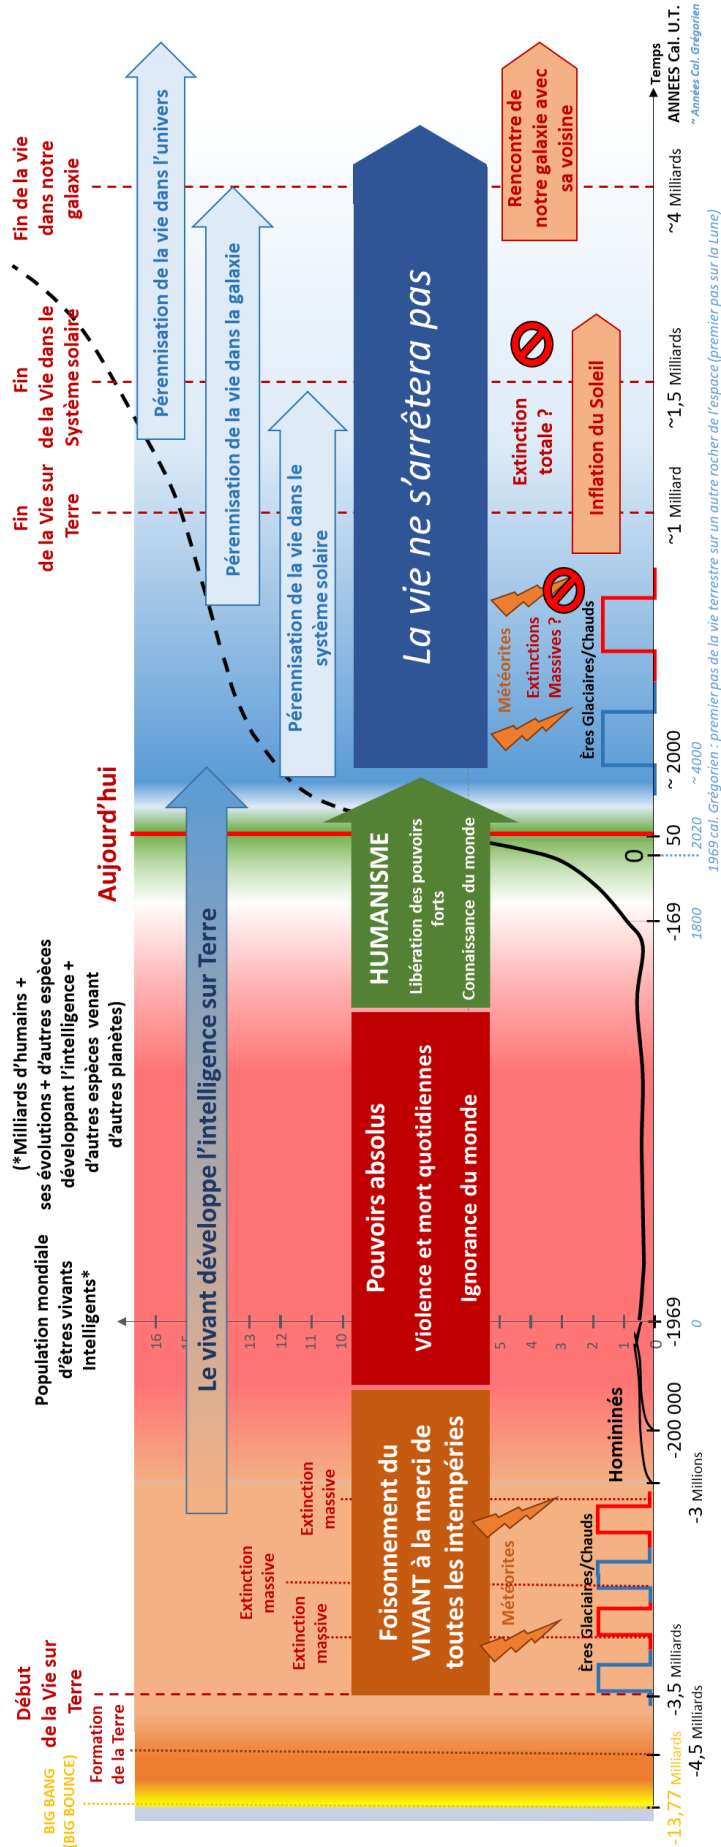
Temps
ANNEES Cal. U.T.
~ Années Cal. Grégorien

Fin de la vie dans notre galaxie

Fin de la Vie dans le Système solaire

Fin de la Vie sur Terre

Pérennisation de la vie dans l'univers

Pérennisation de la vie dans la galaxie

Pérennisation de la vie dans le système solaire

La vie ne s'arrêtera pas

Rencontre de notre galaxie avec sa voisine

Extinction totale ?

Inflation du Soleil

Météorites

Extinctions Massives ?

Ères Glaciaires/Chauds

~4 Milliards

~1,5 Milliards

~1 Milliard

~ 2000

~ 4000

50

2020

0

-169

1800

1969 cal. Grégorien : premier pas de la vie terrestre sur un autre rocher de l'espace (premier pas sur la Lune)

Aujourd'hui

HUMANISME
Libération des pouvoirs forts
Connaissance du monde

Le vivant développe l'intelligence sur Terre

(*Milliards d'humains + ses évolutions + d'autres espèces développant l'intelligence + d'autres espèces venant d'autres planètes)

Population mondiale d'êtres vivants Intelligents*

Pouvoirs absolus
Violence et mort quotidiennes
Ignorance du monde

16
15
13
12
11
10
5
4
3
2
1
0

-1969
0

Foisonnement du VIVANT à la merci de toutes les intempéries

Homininés

-200 000

-3 Millions

Extinction massive

Extinction massive

Extinction massive

Météorites

Ères Glaciaires/Chauds

-3,5 Milliards

Début de la Vie sur Terre

Formation de la Terre

-4,5 Milliards

BIG BANG
(BIG BOUNCE)

-13,77 Milliards